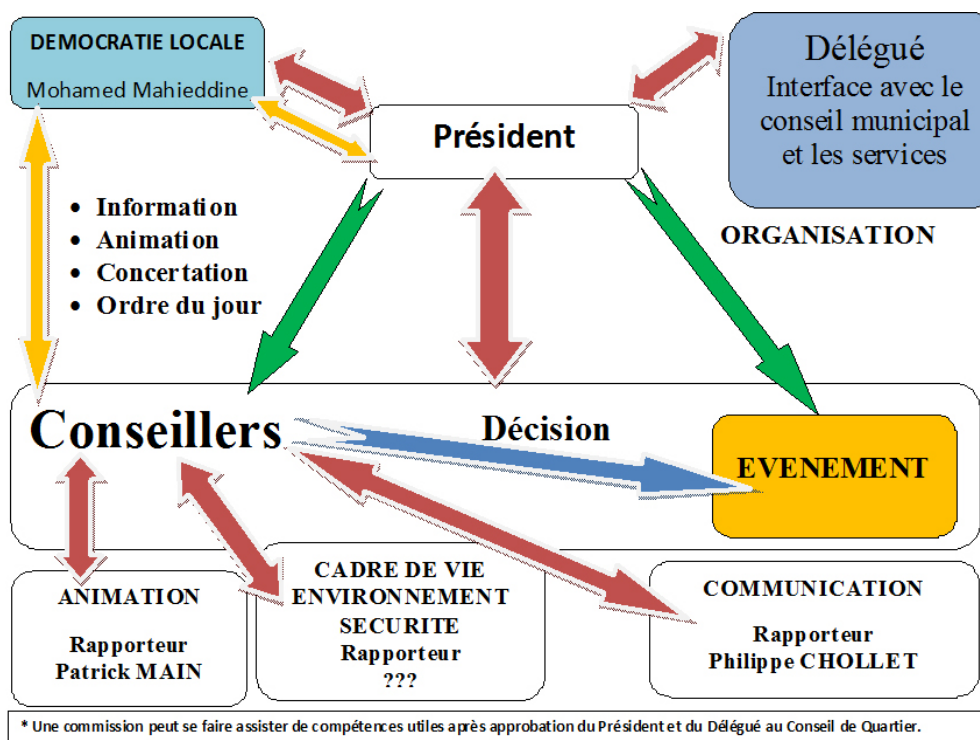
DEMOCRATIE LOCALE

Mohamed Mahieddine

Délégué
Interface avec le conseil municipal et les services

Président

• Information
• Animation
• Concertation
• Ordre du jour

ORGANISATION

Conseillers

Décision

EVENEMENT

ANIMATION

Rapporteur
Patrick MAIN

CADRE DE VIE
ENVIRONNEMENT
SECURITE
Rapporteur
???

COMMUNICATION

Rapporteur
Philippe CHOLLET

* Une commission peut se faire assister de compétences utiles après approbation du Président et du Délégué au Conseil de Quartier.